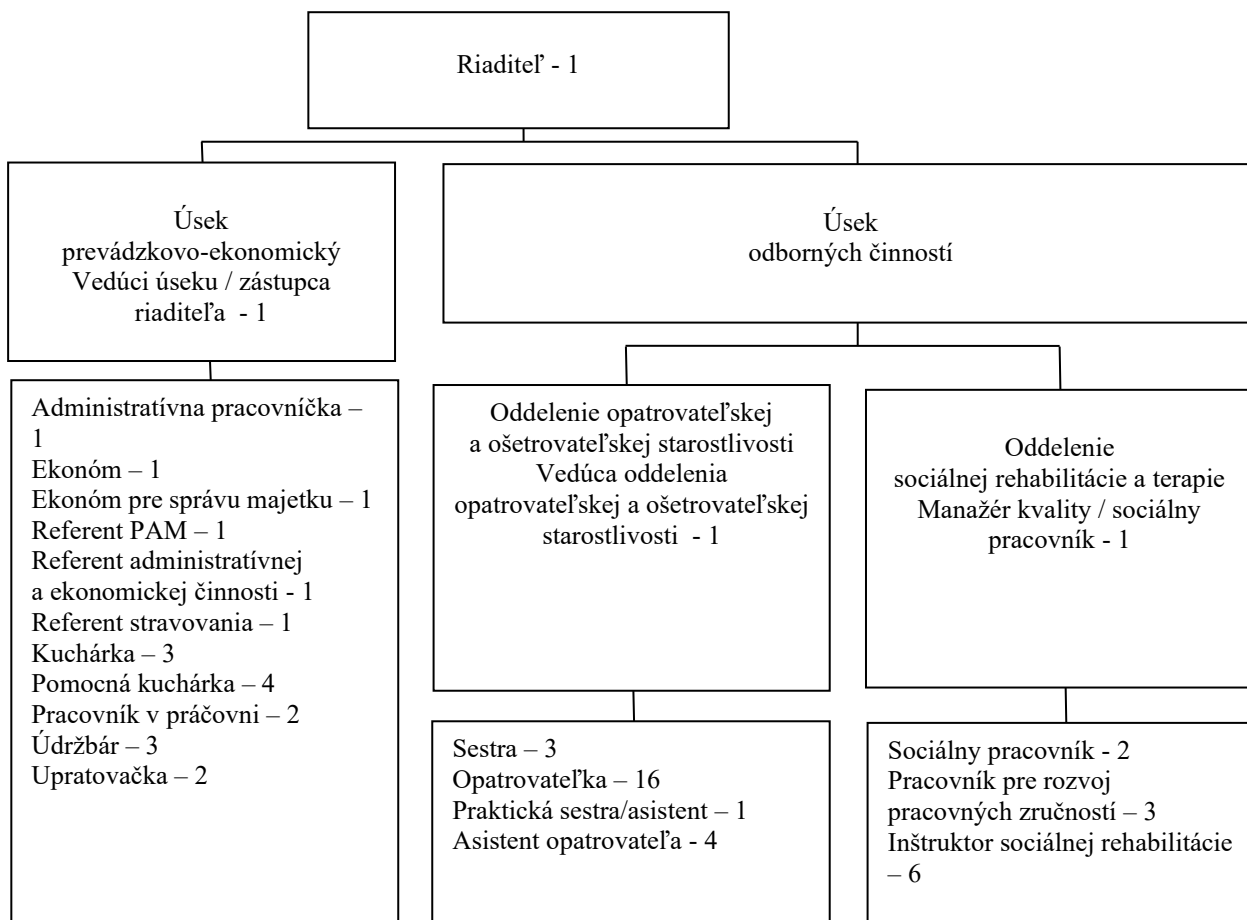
Riaditeľ - 1

Úsek prevádzkovo-ekonomický
Vedúci úseku / zástupca riaditeľa - 1

Úsek odborných činností

Administratívna pracovníčka – 1
Ekonóm – 1
Ekonóm pre správu majetku – 1
Referent PAM – 1
Referent administratívnej a ekonomickej činnosti - 1
Referent stravovania – 1
Kuchárka – 3
Pomocná kuchárka – 4
Pracovník v práčovni – 2
Údržbár – 3
Upratovačka – 2

Oddelenie opatrovateľskej a ošetrovateľskej starostlivosti
Vedúca oddelenia opatrovateľskej a ošetrovateľskej starostlivosti - 1

Sestra – 3
Opatrovateľka – 16
Praktická sestra/asistent – 1
Asistent opatrovateľa - 4

Oddelenie sociálnej rehabilitácie a terapie
Manažér kvality / sociálny pracovník - 1

Sociálny pracovník - 2
Pracovník pre rozvoj pracovných zručností – 3
Inštruktor sociálnej rehabilitácie – 6